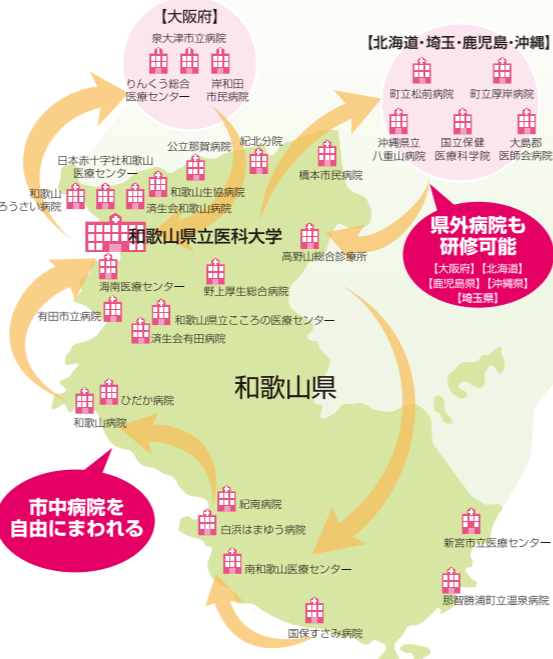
【大阪府】
泉大津市立病院
りんくう総合医療センター
岸和田市民病院

【北海道・埼玉・鹿児島・沖縄】
町立松前病院
町立厚岸病院
沖縄県立八重山病院
国立保健医療科学院
大島郡医師会病院

県外病院も研修可能
【大阪府】【北海道】【鹿児島県】【沖縄県】【埼玉県】

公立那賀病院
紀北分院
日本赤十字社和歌山医療センター
和歌山ろうさい病院
和歌山生協病院
済生会和歌山病院
橋本市民病院
和歌山県立医科大学
高野山総合診療所
海南医療センター
野上厚生総合病院
有田市立病院
和歌山県立こころの医療センター
済生会有田病院

和歌山県

ひだか病院
和歌山病院

市中病院を自由にまわれる

紀南病院
白浜はまゆう病院
南和歌山医療センター
新宮市立医療センター
那智勝浦町立温泉病院
国保すさみ病院